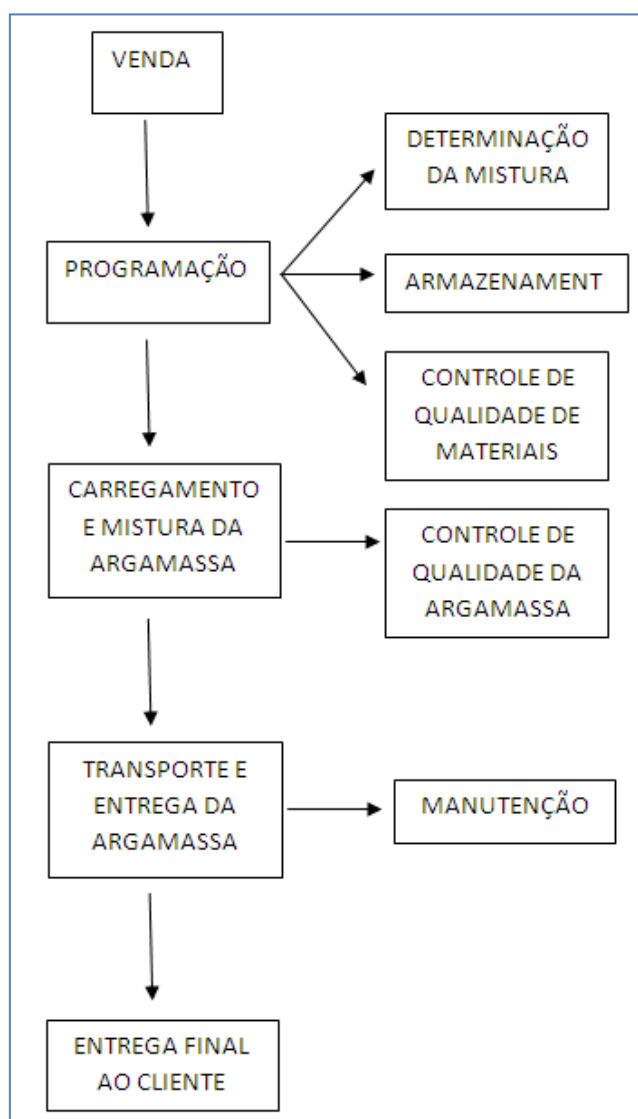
VENDA

PROGRAMAÇÃO

DETERMINAÇÃO DA MISTURA

ARMAZENAMENT

CONTROLE DE QUALIDADE DE MATERIAIS

CARREGAMENTO E MISTURA DA ARGAMASSA

CONTROLE DE QUALIDADE DA ARGAMASSA

TRANSPORTE E ENTREGA DA ARGAMASSA

MANUTENÇÃO

ENTREGA FINAL AO CLIENTE